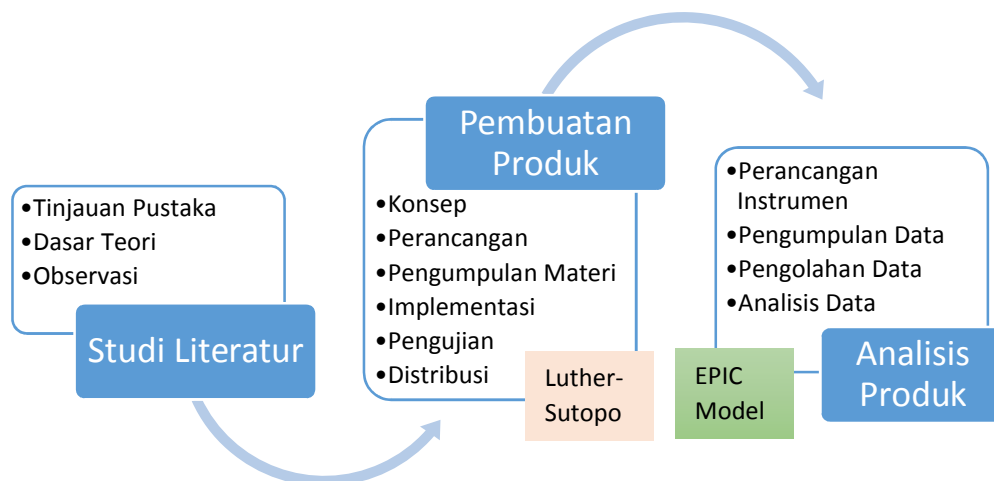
•Tinjauan Pustaka
•Dasar Teori
•Observasi

Studi Literatur

Pembuatan Produk

•Konsep
•Perancangan
•Pengumpulan Materi
•Implementasi
•Pengujian
•Distribusi

Luther-Sutopo

•Perancangan Instrumen
•Pengumpulan Data
•Pengolahan Data
•Analisis Data

EPIC Model

Analisis Produk